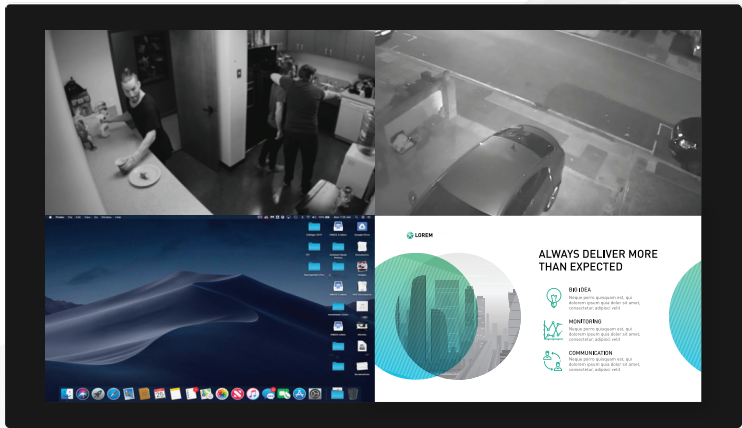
LOREM

ALWAYS DELIVER MORE THAN EXPECTED

BIGIDEA
Neque porro quisquam est, qui dolorem ipsum quia dolor sit amet, consectetur, adipisci velit

MONITORING
Neque porro quisquam est, qui dolorem ipsum quia dolor sit amet, consectetur, adipisci velit

COMMUNICATION
Neque porro quisquam est, qui dolorem ipsum quia dolor sit amet, consectetur, adipisci velit